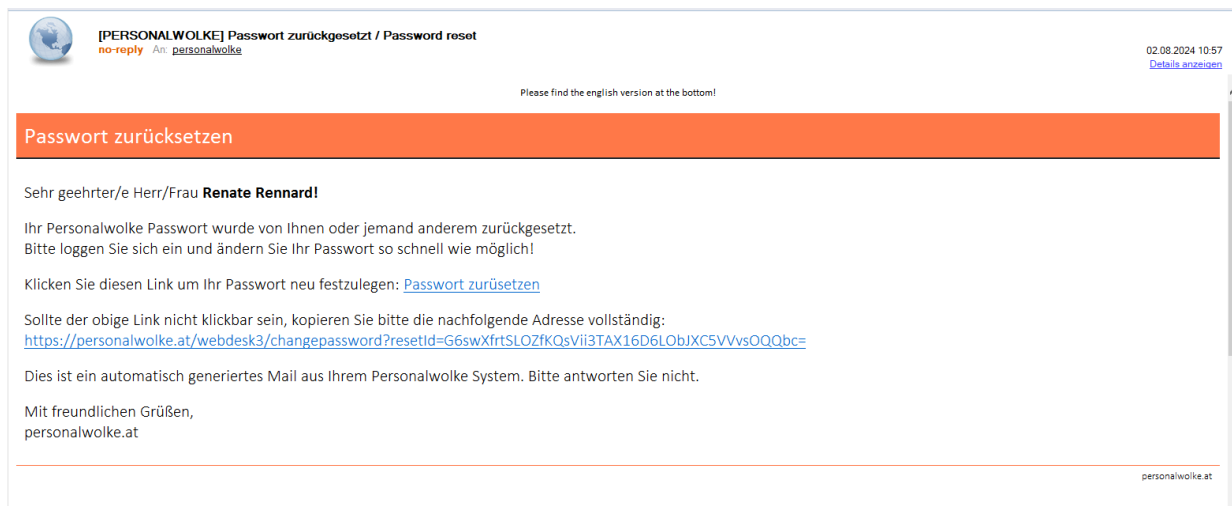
[PERSONALWOLKE] Passwort zurückgesetzt / Password reset
no-reply An: personalwolke

02.08.2024 10:57
Details anzeigen

Please find the english version at the bottom!

Passwort zurücksetzen

Sehr geehrter/e Herr/Frau **Renate Rennard!**

Ihr Personalwolke Passwort wurde von Ihnen oder jemand anderem zurückgesetzt.
Bitte loggen Sie sich ein und ändern Sie Ihr Passwort so schnell wie möglich!

Klicken Sie diesen Link um Ihr Passwort neu festzulegen: Passwort zurüsetzen

Sollte der obige Link nicht klickbar sein, kopieren Sie bitte die nachfolgende Adresse vollständig:
https://personalwolke.at/webdesk3/changepassword?resetId=G6swXfrtSLOZfKQsVii3TAX16D6LObJXC5VVvsOQQbc=

Dies ist ein automatisch generiertes Mail aus Ihrem Personalwolke System. Bitte antworten Sie nicht.

Mit freundlichen Grüßen,
personalwolke.at

personalwolke.at